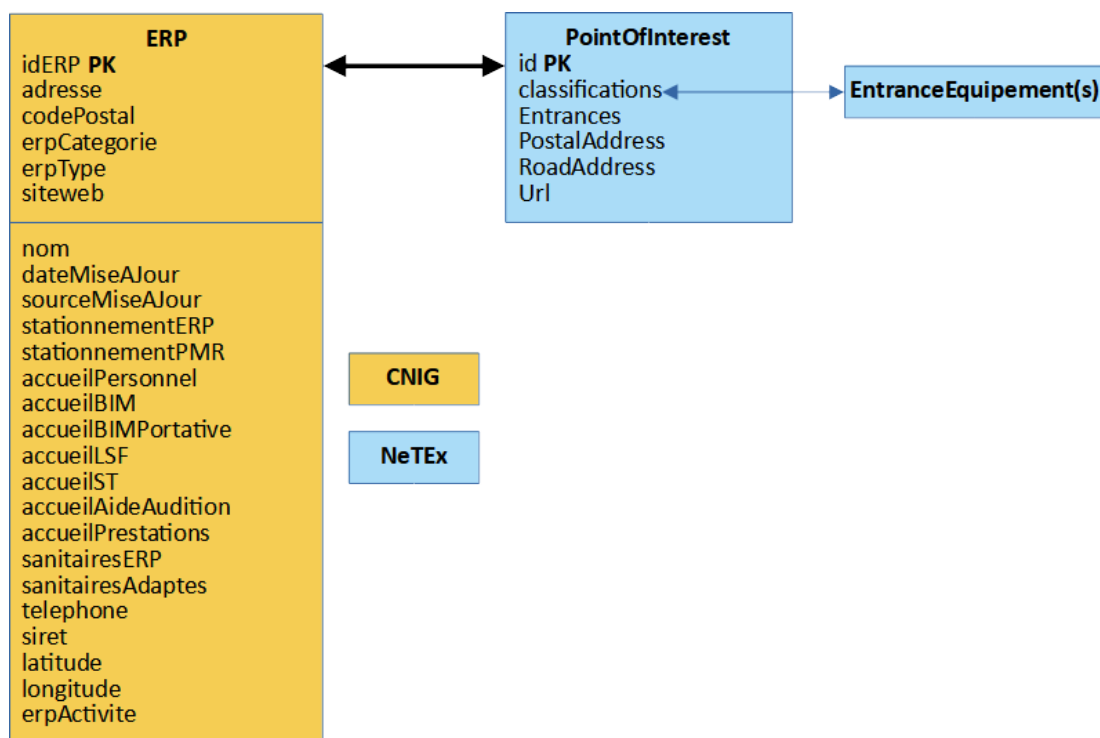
ERP
idERP **PK**
adresse
codePostal
erpCategorie
erpType
siteweb

nom
dateMiseAJour
sourceMiseAJour
stationnementERP
stationnementPMR
accueilPersonnel
accueilBIM
accueilBIMPortative
accueilLSF
accueilST
accueilAideAudition
accueilPrestations
sanitairesERP
sanitairesAdaptes
telephone
siret
latitude
longitude
erpActivite

PointOfInterest
id **PK**
classifications
Entrances
PostalAddress
RoadAddress
Url

EntranceEquipement(s)

CNIG

NeTEx